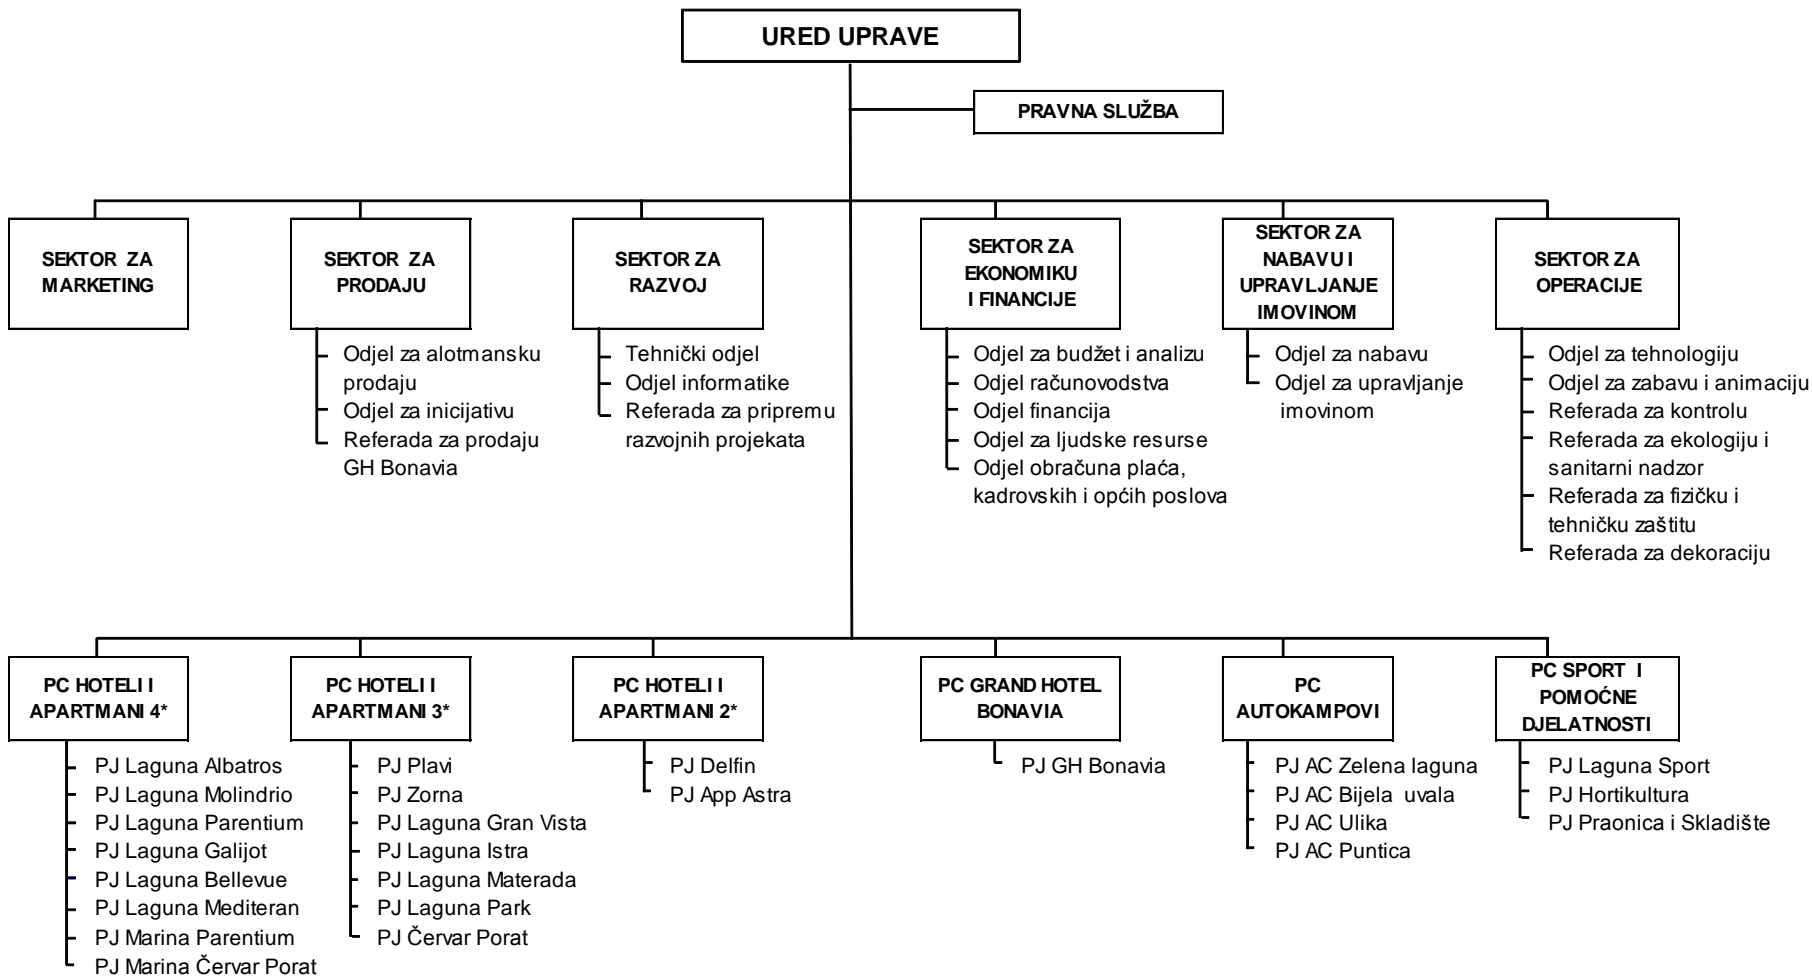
URED UPRAVE

PRAVNA SLUŽBA

SEKTOR ZA MARKETING

SEKTOR ZA PRODAJU
Odjel za alotmansku prodaju
Odjel za inicijativu
Referada za prodaju GH Bonavia

SEKTOR ZA RAZVOJ
Tehnički odjel
Odjel informatike
Referada za pripremu razvojnih projekata

SEKTOR ZA EKONOMIKU I FINANCIJE
Odjel za budžet i analizu
Odjel računovodstva
Odjel financija
Odjel za ljudske resurse
Odjel obračuna plaća, kadrovskih i općih poslova

SEKTOR ZA NABAVU I UPRAVLJANJE IMOVINOM
Odjel za nabavu
Odjel za upravljanje imovinom

SEKTOR ZA OPERACIJE
Odjel za tehnologiju
Odjel za zabavu i animaciju
Referada za kontrolu
Referada za ekologiju i sanitarni nadzor
Referada za fizičku i tehničku zaštitu
Referada za dekoraciju

PC HOTELI I APARTMANI 4*
PJ Laguna Albatros
PJ Laguna Molindrio
PJ Laguna Parentium
PJ Laguna Galijot
PJ Laguna Bellevue
PJ Laguna Mediteran
PJ Marina Parentium
PJ Marina Červar Porat

PC HOTELI I APARTMANI 3*
PJ Plavi
PJ Zorna
PJ Laguna Gran Vista
PJ Laguna Istra
PJ Laguna Materada
PJ Laguna Park
PJ Červar Porat

PC HOTELI I APARTMANI 2*
PJ Delfin
PJ App Astra

PC GRAND HOTEL BONAVIA
PJ GH Bonavia

PC AUTOKAMPOVI
PJ AC Zelena laguna
PJ AC Bijela uvala
PJ AC Ulika
PJ AC Puntica

PC SPORT I POMOĆNE DJELATNOSTI
PJ Laguna Sport
PJ Hortikultura
PJ Praonica i Skladište